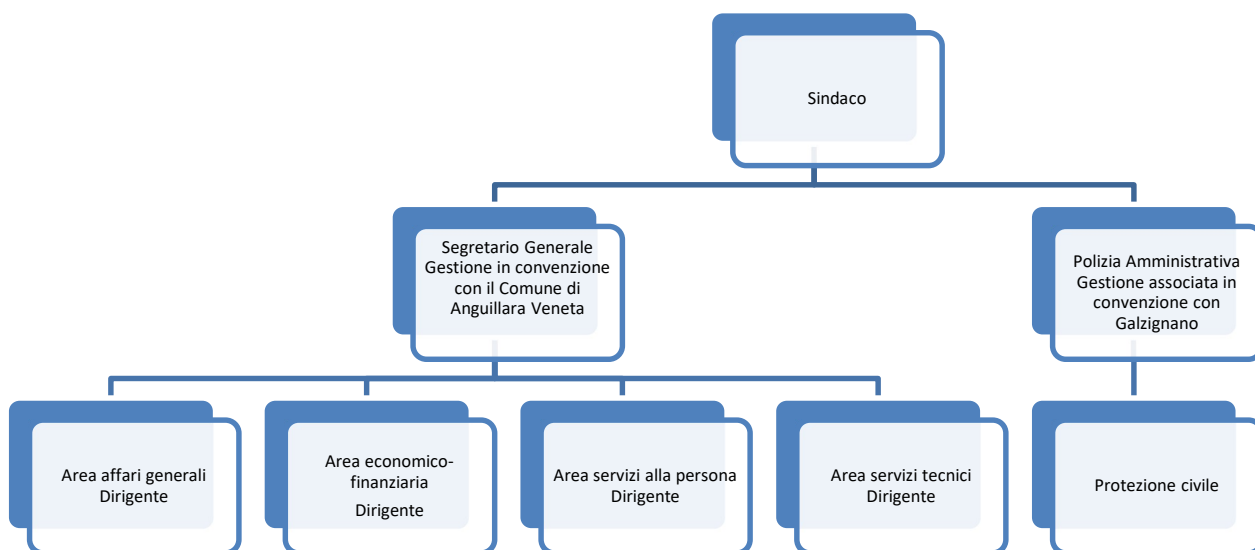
Sindaco

Segretario Generale
Gestione in convenzione con il Comune di Anguillara Veneta

Polizia Amministrativa
Gestione associata in convenzione con Galzignano

Area affari generali
Dirigente

Area economico-finanziaria
Dirigente

Area servizi alla persona
Dirigente

Area servizi tecnici
Dirigente

Protezione civile